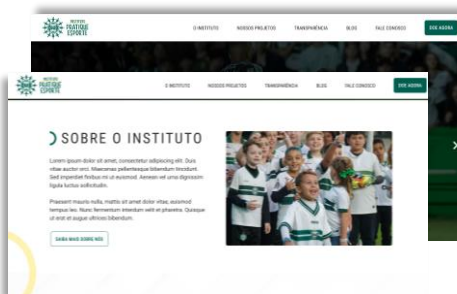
INSTITUTO PRATIQUE ESPORTE

O INSTITUTO NOSSOS PROJETOS TRANSPARÊNCIA BLOG FALE CONOSCO DOE AGORA

INSTITUTO PRATIQUE ESPORTE

O INSTITUTO NOSSOS PROJETOS TRANSPARÊNCIA BLOG FALE CONOSCO DOE AGORA

SOBRE O INSTITUTO

Lorem ipsum dolor sit amet, consectetur adipiscing elit. Duis vitae auctor orci. Maecenas pellentesque bibendum tincidunt. Sed imperdiet finibus mi ut euismod. Aenean vel urna dignissim ligula luctus sollicitudin.

Praesent mauris nulla, mattis sit amet dolor vitae, euismod tempus leo. Nunc fermentum interdum velit et pharetra. Quisque ut erat et augue ultrices bibendum.

SAIBA MAIS SOBRE NÓS